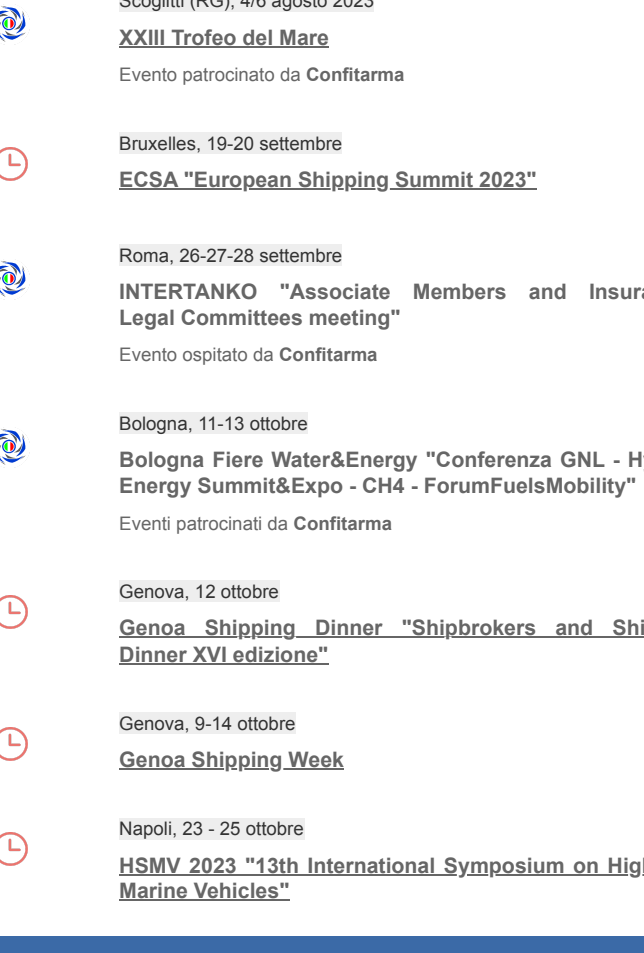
Scoglitti (RG), 4/6 agosto 2023

XXIII Trofeo del Mare

Evento patrocinato da Confitarma

Bruxelles, 19-20 settembre

ECSA "European Shipping Summit 2023"

Roma, 26-27-28 settembre

INTERTANKO "Associate Members and Insura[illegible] Legal Committees meeting"

Evento ospitato da Confitarma

Bologna, 11-13 ottobre

Bologna Fiere Water&Energy "Conferenza GNL - H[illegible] Energy Summit&Expo - CH4 - ForumFuelsMobility"

Eventi patrocinati da Confitarma

Genova, 12 ottobre

Genoa Shipping Dinner "Shipbrokers and Shi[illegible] Dinner XVI edizione"

Genova, 9-14 ottobre

Genoa Shipping Week

Napoli, 23 - 25 ottobre

HSMV 2023 "13th International Symposium on Hig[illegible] Marine Vehicles"